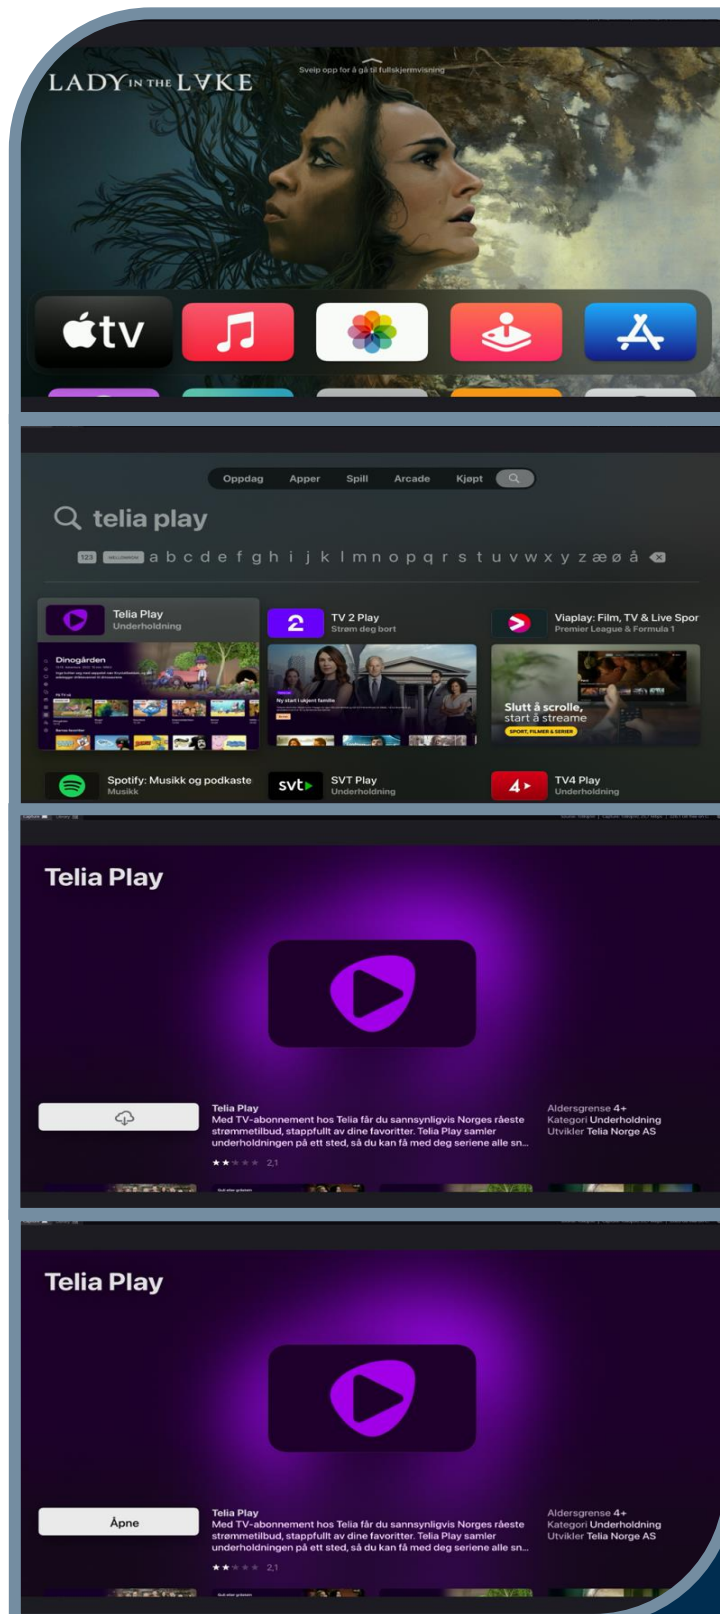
LADY IN THE LAKE

Sveip opp for å gå til fullskjermvisning

tv

Oppdag Apper Spill Arcade Kjøpt

telia play

123 a b c d e f g h i j k l m n o p q r s t u v w x y z æ ø å

Telia Play
Underholdning

Dinogården

TV 2 Play
Strøm deg bort

Viaplay: Film, TV & Live Spor
Premier League & Formula 1

Slutt å scrolle, start å streame
SPORT, FILMER & SERIER

Spotify: Musikk og podkaste
Musikk

svt
SVT Play
Underholdning

4
TV4 Play
Underholdning

Telia Play

Telia Play
Med TV-abonnement hos Telia får du sannsynligvis Norges råeste strømmetilbud, stappfullt av dine favoritter. Telia Play samler underholdningen på ett sted, så du kan få med deg seriene alle sn...
2,1

Aldersgrense 4+
Kategori Underholdning
Utvikler Telia Norge AS

Telia Play

Åpne

Telia Play
Med TV-abonnement hos Telia får du sannsynligvis Norges råeste strømmetilbud, stappfullt av dine favoritter. Telia Play samler underholdningen på ett sted, så du kan få med deg seriene alle sn...
2,1

Aldersgrense 4+
Kategori Underholdning
Utvikler Telia Norge AS